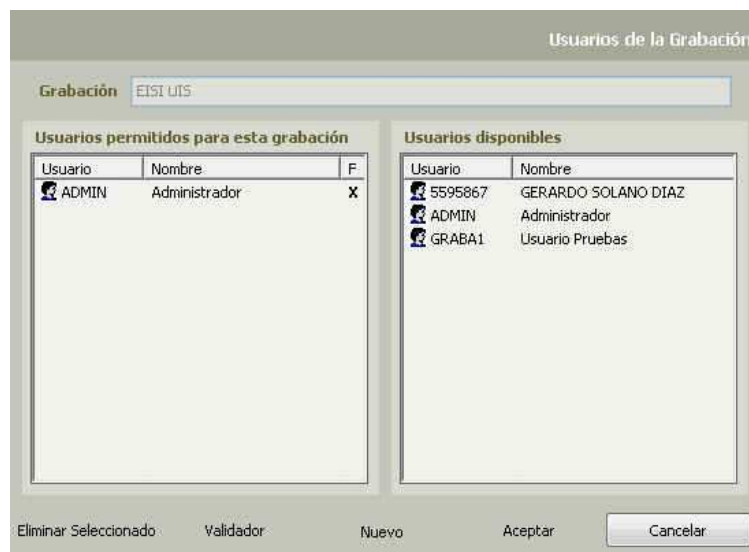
Usuarios de la Grabación

Grabación EISI UIS

Usuarios permitidos para esta grabación

| Usuario | Nombre | F |
|---|---|---|
| ADMIN | Administrador | X |

Usuarios disponibles

| Usuario | Nombre |
|---|---|
| 5595867 | GERARDO SOLANO DIAZ |
| ADMIN | Administrador |
| GRABA1 | Usuario Pruebas |

Eliminar Seleccionado Validador Nuevo Aceptar Cancelar